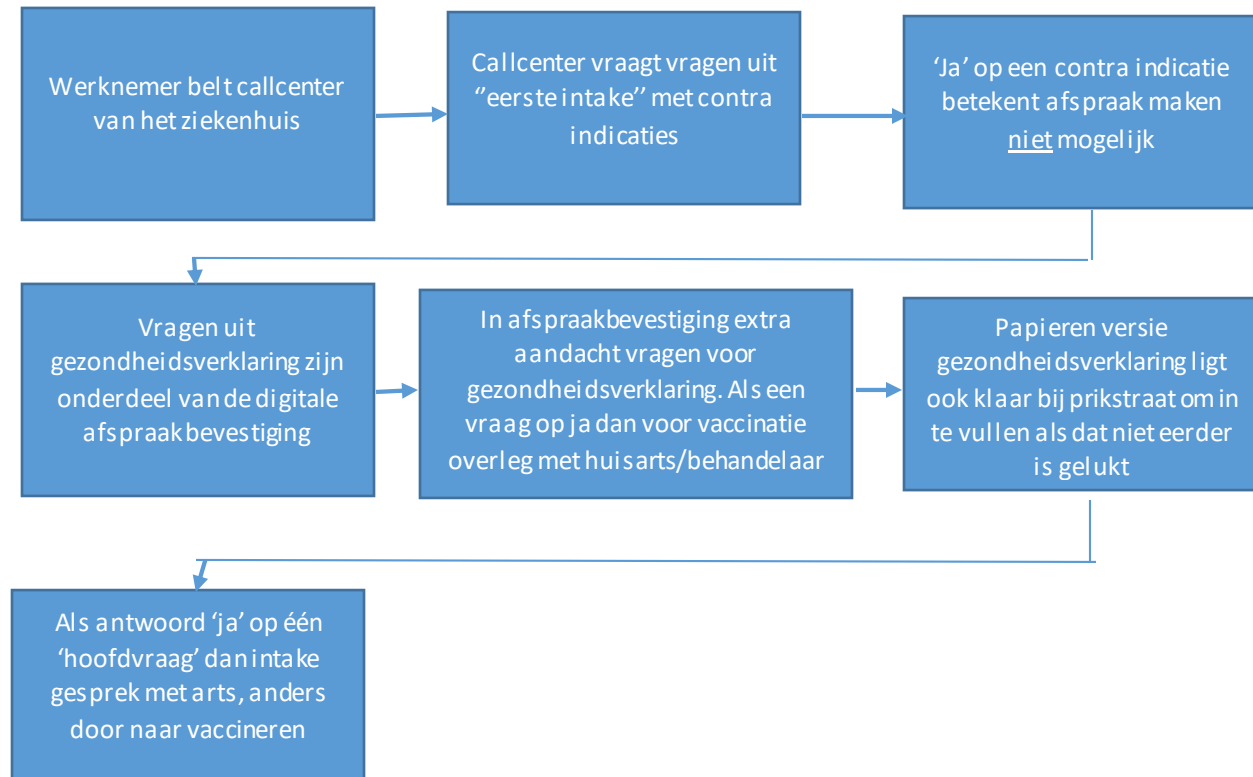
Werknemer belt callcenter van het ziekenhuis

Callcenter vraagt vragen uit "eerste intake" met contra indicaties

'Ja' op een contra indicatie betekent afspraak maken niet mogelijk

Vragen uit gezondheidsverklaring zijn onderdeel van de digitale afspraakbevestiging

In afspraakbevestiging extra aandacht vragen voor gezondheidsverklaring. Als een vraag op ja dan voor vaccinatie overleg met huisarts/behandelaar

Papieren versie gezondheidsverklaring ligt ook klaar bij prikstraat om in te vullen als dat niet eerder is gelukt

Als antwoord 'ja' op één 'hoofdvraag' dan intake gesprek met arts, anders door naar vaccineren